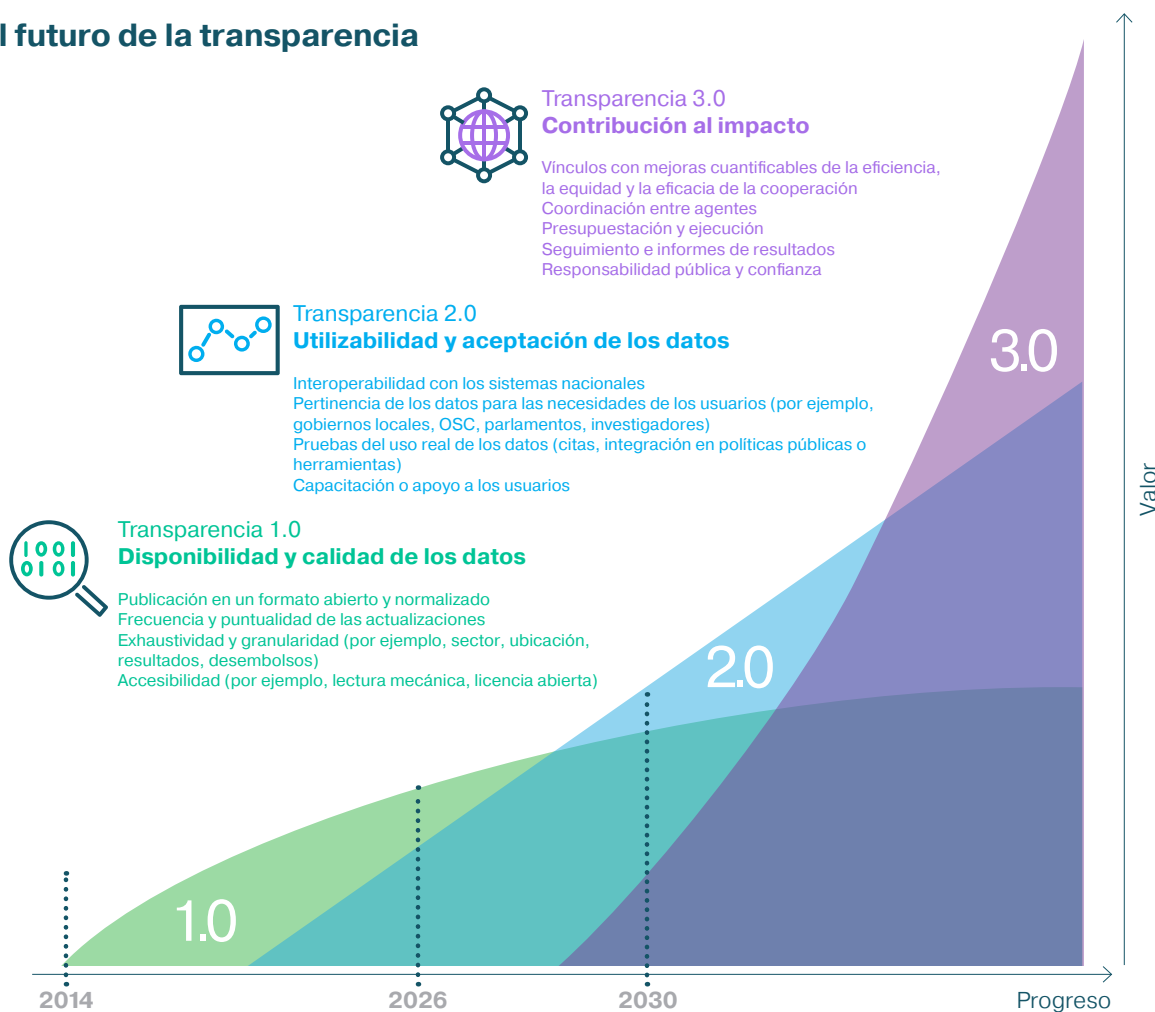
l futuro de la transparencia

Transparencia 3.0
Contribución al impacto

Vínculos con mejoras cuantificables de la eficiencia, la equidad y la eficacia de la cooperación
Coordinación entre agentes
Presupuestación y ejecución
Seguimiento e informes de resultados
Responsabilidad pública y confianza

Transparencia 2.0
Utilizabilidad y aceptación de los datos

Interoperabilidad con los sistemas nacionales
Pertinencia de los datos para las necesidades de los usuarios (por ejemplo, gobiernos locales, OSC, parlamentos, investigadores)
Pruebas del uso real de los datos (citas, integración en políticas públicas o herramientas)
Capacitación o apoyo a los usuarios

Transparencia 1.0
Disponibilidad y calidad de los datos

Publicación en un formato abierto y normalizado
Frecuencia y puntualidad de las actualizaciones
Exhaustividad y granularidad (por ejemplo, sector, ubicación, resultados, desembolsos)
Accesibilidad (por ejemplo, lectura mecánica, licencia abierta)

1001
0101

3.0
2.0
1.0

Valor

2014
2026
2030
Progreso